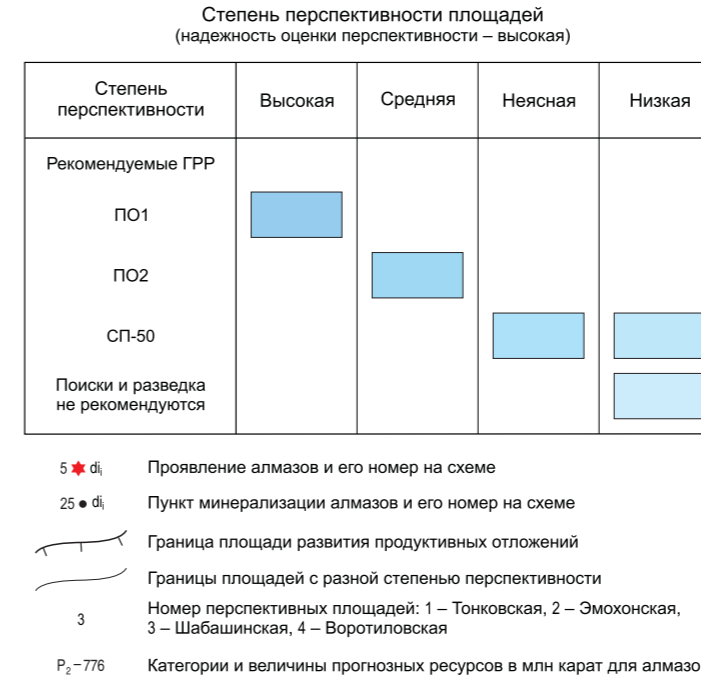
Степень перспективности площадей
(надежность оценки перспективности – высокая)

| Степень перспективности | Высокая | Средняя | Неясная | Низкая |
|---|---|---|---|---|
| Рекомендуемые ГРР | | | | |
| ПО1 | | | | |
| ПО2 | | | | |
| СП-50 | | | | |
| Поиски и разведка не рекомендуются | | | | |

5 $di_i$ Проявление алмазов и его номер на схеме

25 $di_i$ Пункт минерализации алмазов и его номер на схеме

Граница площади развития продуктивных отложений

Границы площадей с разной степенью перспективности

3 Номер перспективных площадей: 1 – Тонковская, 2 – Эмохонская, 3 – Шабашинская, 4 – Воротиловская

$P_2$ – 776 Категории и величины прогнозных ресурсов в млн карат для алмазо